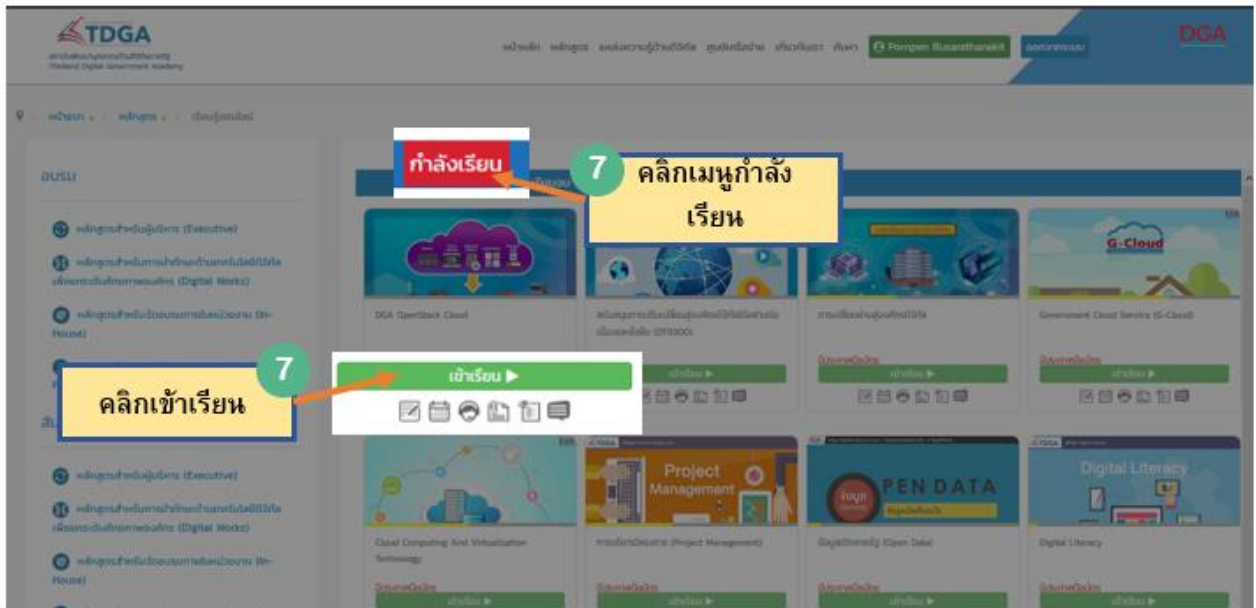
TDGA

DGA

กำลังเรียน

7 คลิกเมนูกำลังเรียน

G-Cloud

DGA OpenStack Cloud

Government Cloud Service (G-Cloud)

7 คลิกเข้าเรียน

เข้าเรียน ▶

Project Management

OPEN DATA

Digital Literacy

Cloud Computing And Virtualization Technology

Digital Literacy